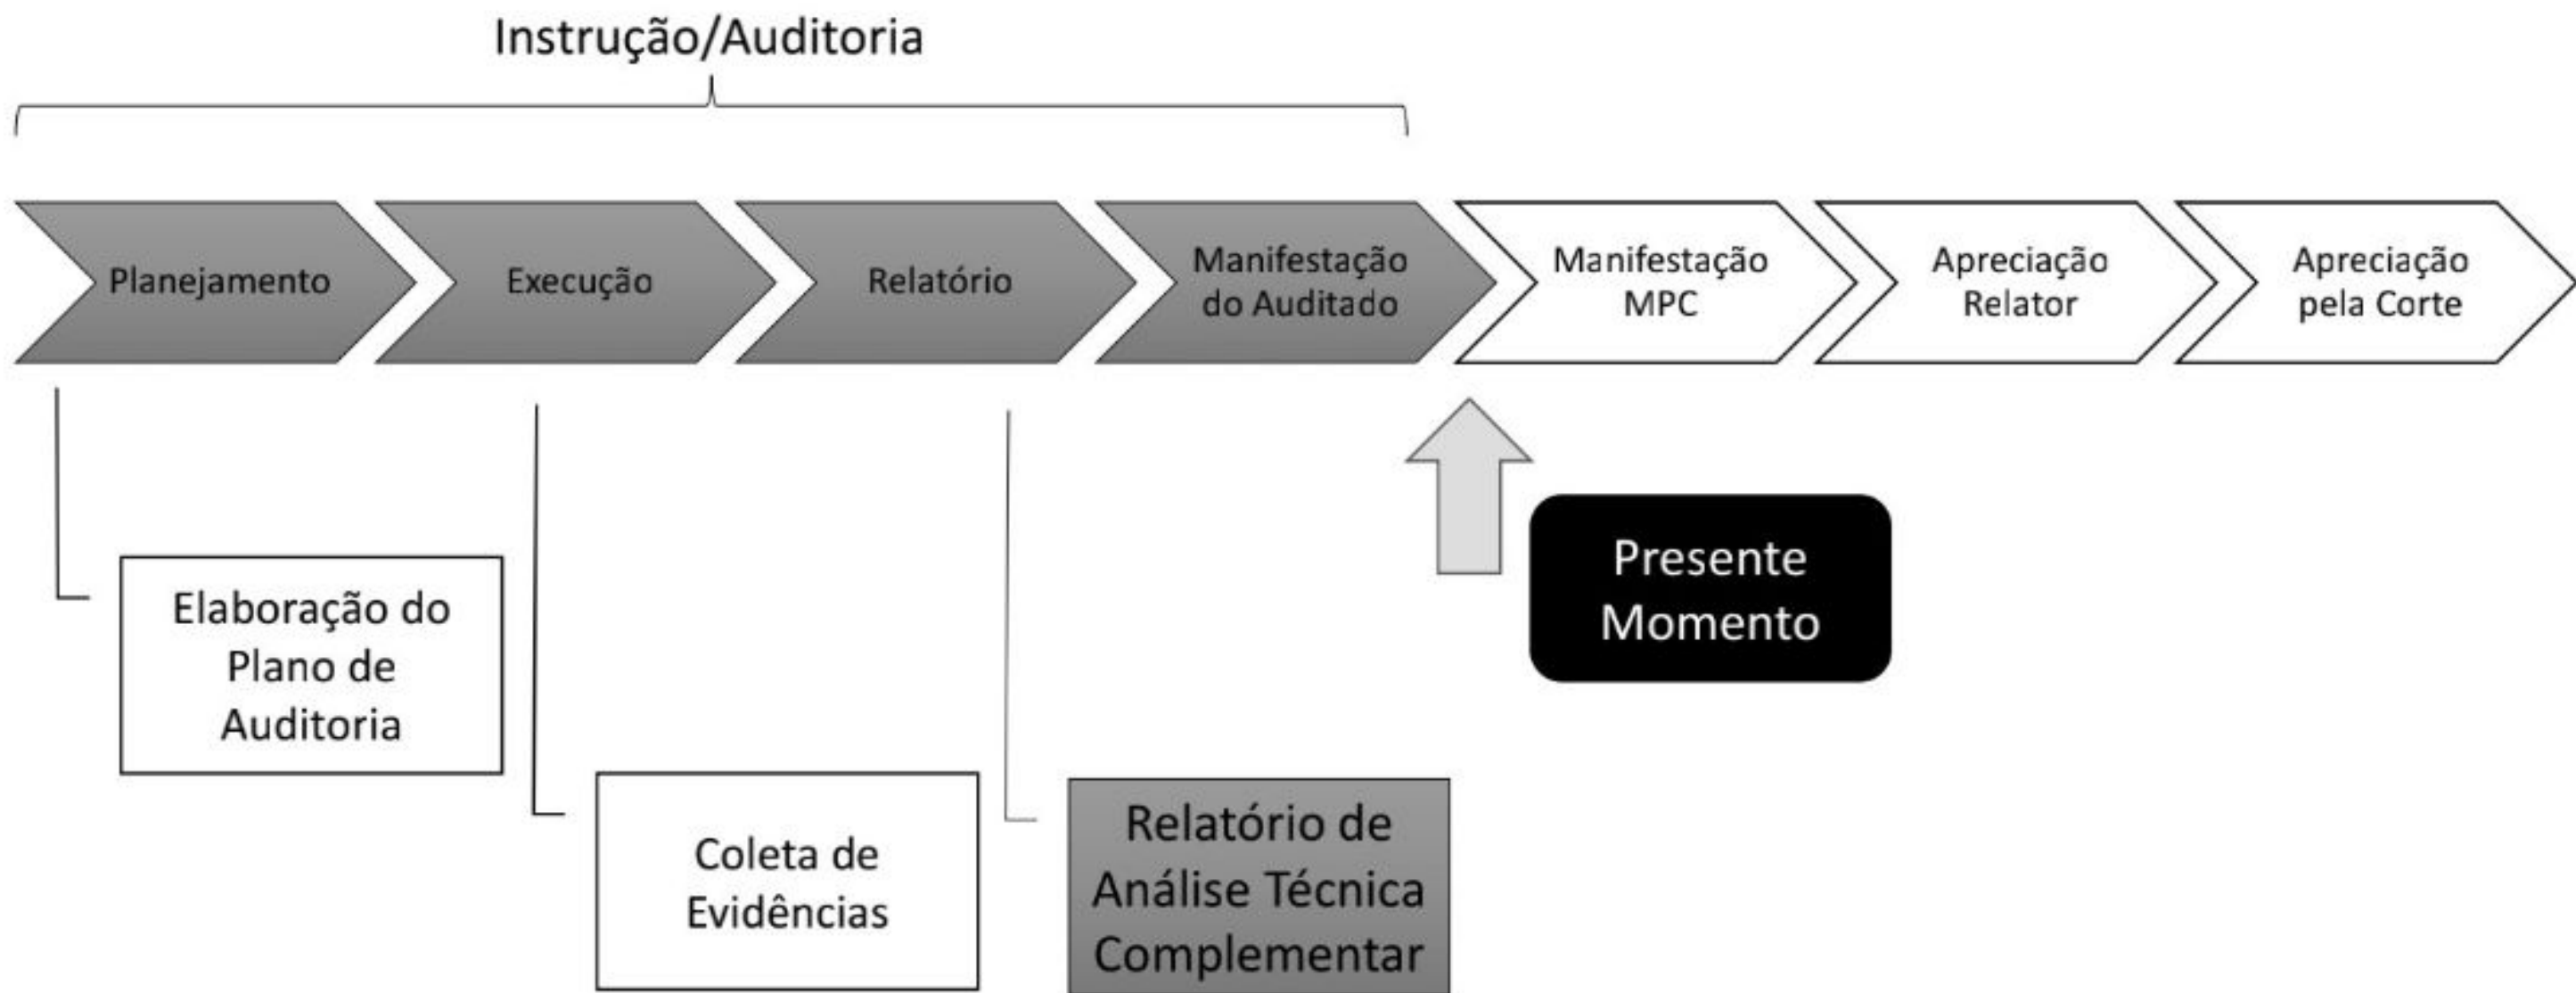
Instrução/Auditoria

Planejamento

Execução

Relatório

Manifestação do Auditado

Manifestação MPC

Apreciação Relator

Apreciação pela Corte

Elaboração do Plano de Auditoria

Coleta de Evidências

Relatório de Análise Técnica Complementar

Presente Momento